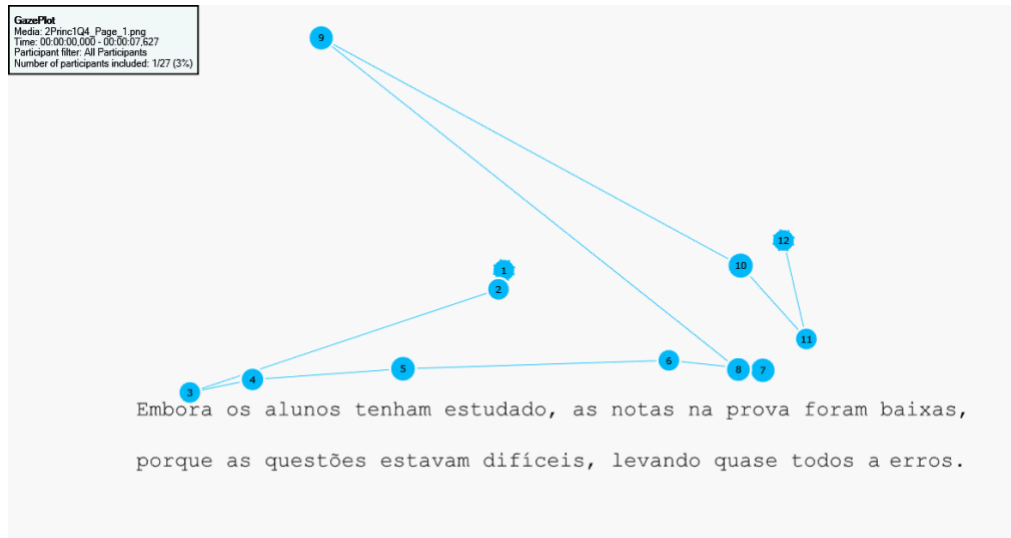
GazePlot
Media: 2Princ1Q4_Page_1.png
Time: 00:00:00,000 - 00:00:07,627
Participant filter: All Participants
Number of participants included: 1/27 (3%)

9

12

1

10

2

11

6

4

5

8

7

3

Embora os alunos tenham estudado, as notas na prova foram baixas,

porque as questões estavam difíceis, levando quase todos a erros.